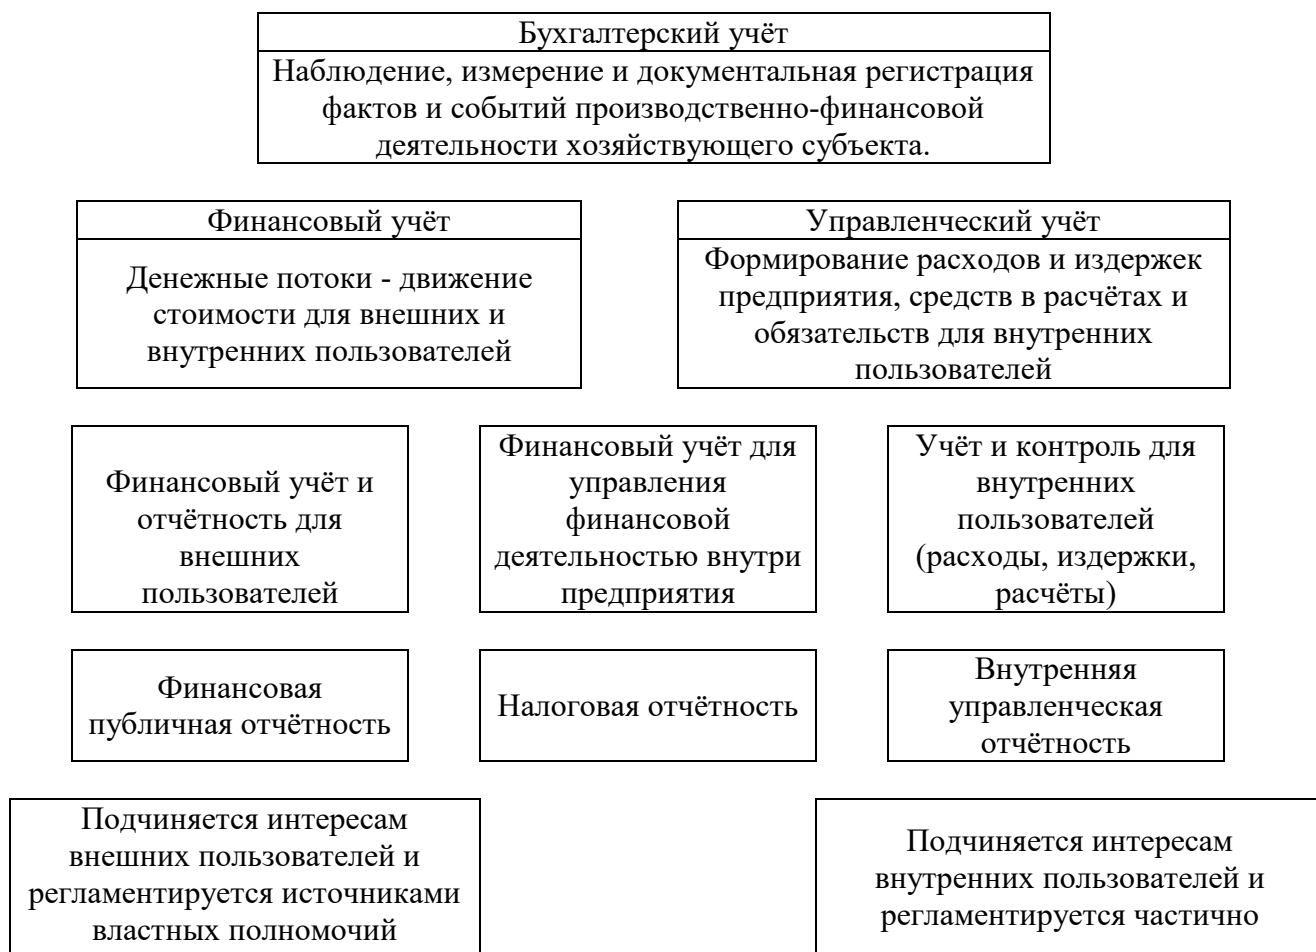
Бухгалтерский учёт

Наблюдение, измерение и документальная регистрация фактов и событий производственно-финансовой деятельности хозяйствующего субъекта.

Финансовый учёт

Денежные потоки - движение стоимости для внешних и внутренних пользователей

Управленческий учёт

Формирование расходов и издержек предприятия, средств в расчётах и обязательств для внутренних пользователей

Финансовый учёт и отчётность для внешних пользователей

Финансовый учёт для управления финансовой деятельностью внутри предприятия

Учёт и контроль для внутренних пользователей (расходы, издержки, расчёты)

Финансовая публичная отчётность

Налоговая отчётность

Внутренняя управленческая отчётность

Подчиняется интересам внешних пользователей и регламентируется источниками властных полномочий

Подчиняется интересам внутренних пользователей и регламентируется частично